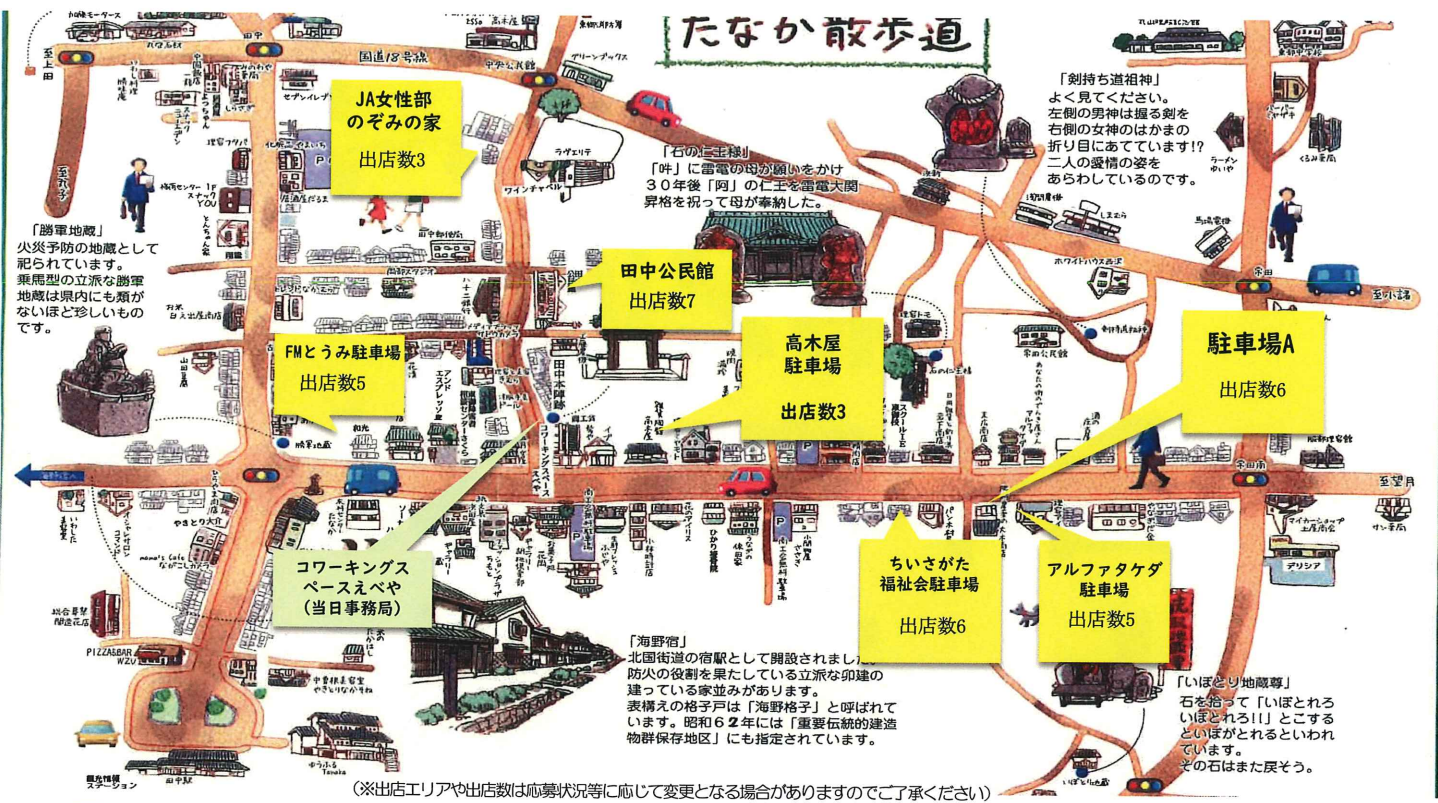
たなか散歩道

JA女性部
のぞみの家
出店数3

「石の仁王様」
「叶」に雷電の母が願いをかけ
30年後「阿」の仁王を雷電大関
昇格を祝って母が奉納した。

「剣持ち道祖神」
よく見てください。
左側の男神は握る剣を
右側の女神のはかまの
折り目にあてています!?
二人の愛情の姿を
あらわしているのです。

「勝軍地蔵」
火災予防の地蔵として
祀られています。
乗馬型の立派な勝軍
地蔵は県内にも類が
ないほど珍しいもの
です。

田中公民館
出店数7

FMとうみ駐車場
出店数5

高木屋
駐車場
出店数3

駐車場A
出店数6

コワーキングス
ペースえべや
(当日事務局)

ちいさがた
福祉会駐車場
出店数6

アルファタケダ
駐車場
出店数5

「海野宿」
北国街道の宿駅として開設されました。
防火の役割を果たしている立派な卯建の
建っている家並みがあります。
表構えの格子戸は「海野格子」と呼ばれて
います。昭和62年には「重要伝統的建造
物群保存地区」にも指定されています。

「いぼとり地蔵尊」
石を拾って「いぼとれろ
いぼとれろ!!」とこする
といぼがとれるといわれ
ています。
その石はまた戻そう。

国道18号線
至上田
至望月
至小諸
田中
常田
常田南
田中駅
PIZZA&BAR WZU
ラーメン
やきとり大介
セブンイレブン
グリーンブックス
ワインチャペル
ホワイトハウス西

(※出店エリアや出店数は応募状況等に応じて変更となる場合がありますのでご了承ください)